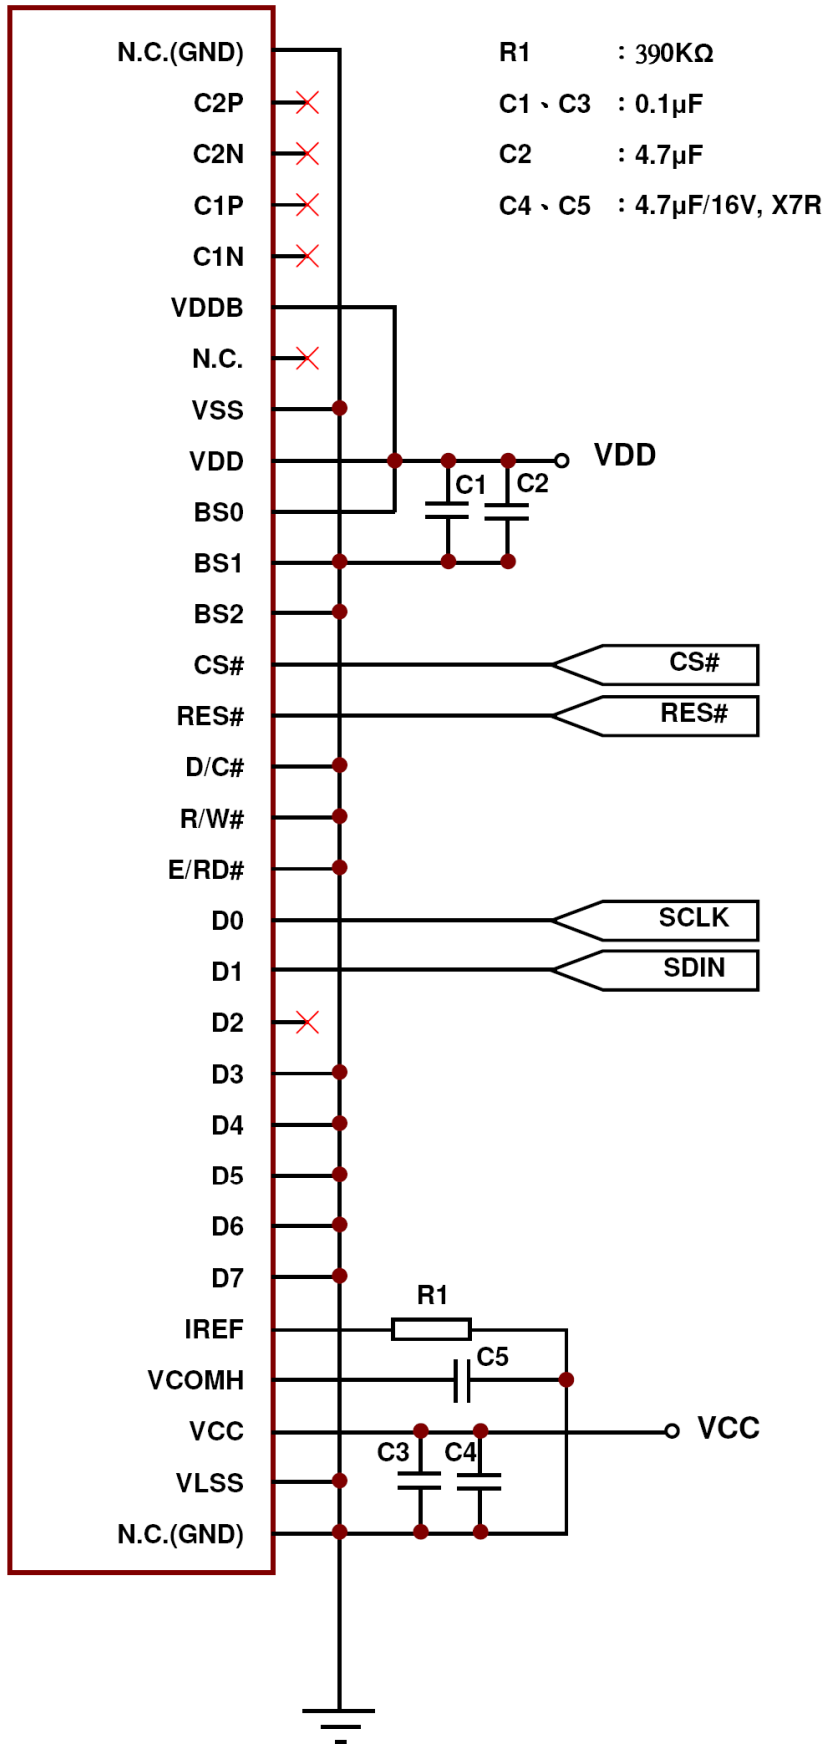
N.C.(GND)
C2P
C2N
C1P
C1N
VDDB
N.C.
VSS
VDD
BS0
BS1
BS2
CS#
RES#
D/C#
R/W#
E/RD#
D0
D1
D2
D3
D4
D5
D6
D7
IREF
VCOMH
VCC
VLSS
N.C.(GND)

R1 : 390KΩ
C1、C3 : 0.1μF
C2 : 4.7μF
C4、C5 : 4.7μF/16V, X7R

VDD
C1
C2
CS#
RES#
SCLK
SDIN
R1
C5
VCC
C3
C4